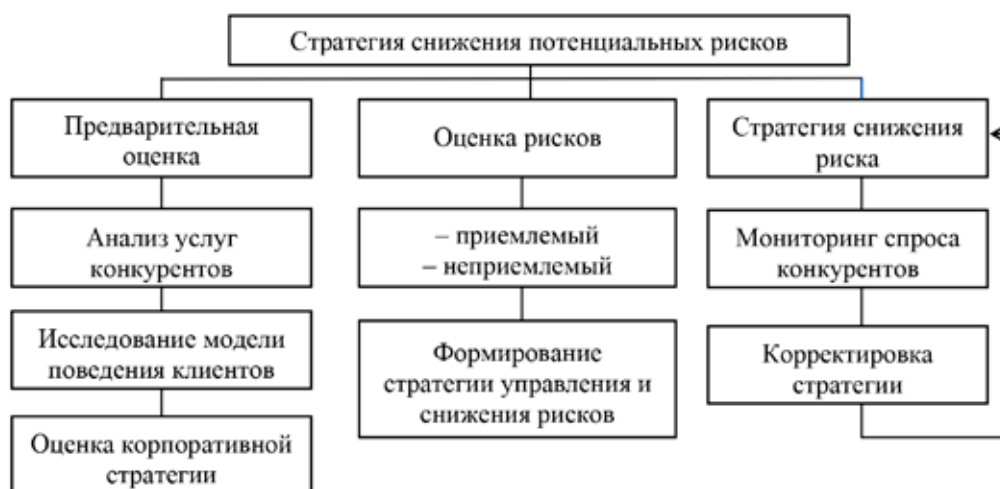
Стратегия снижения потенциальных рисков

Предварительная оценка

Анализ услуг конкурентов

Исследование модели поведения клиентов

Оценка корпоративной стратегии

Оценка рисков

– приемлемый
– неприемлемый

Формирование стратегии управления и снижения рисков

Стратегия снижения риска

Мониторинг спроса конкурентов

Корректировка стратегии